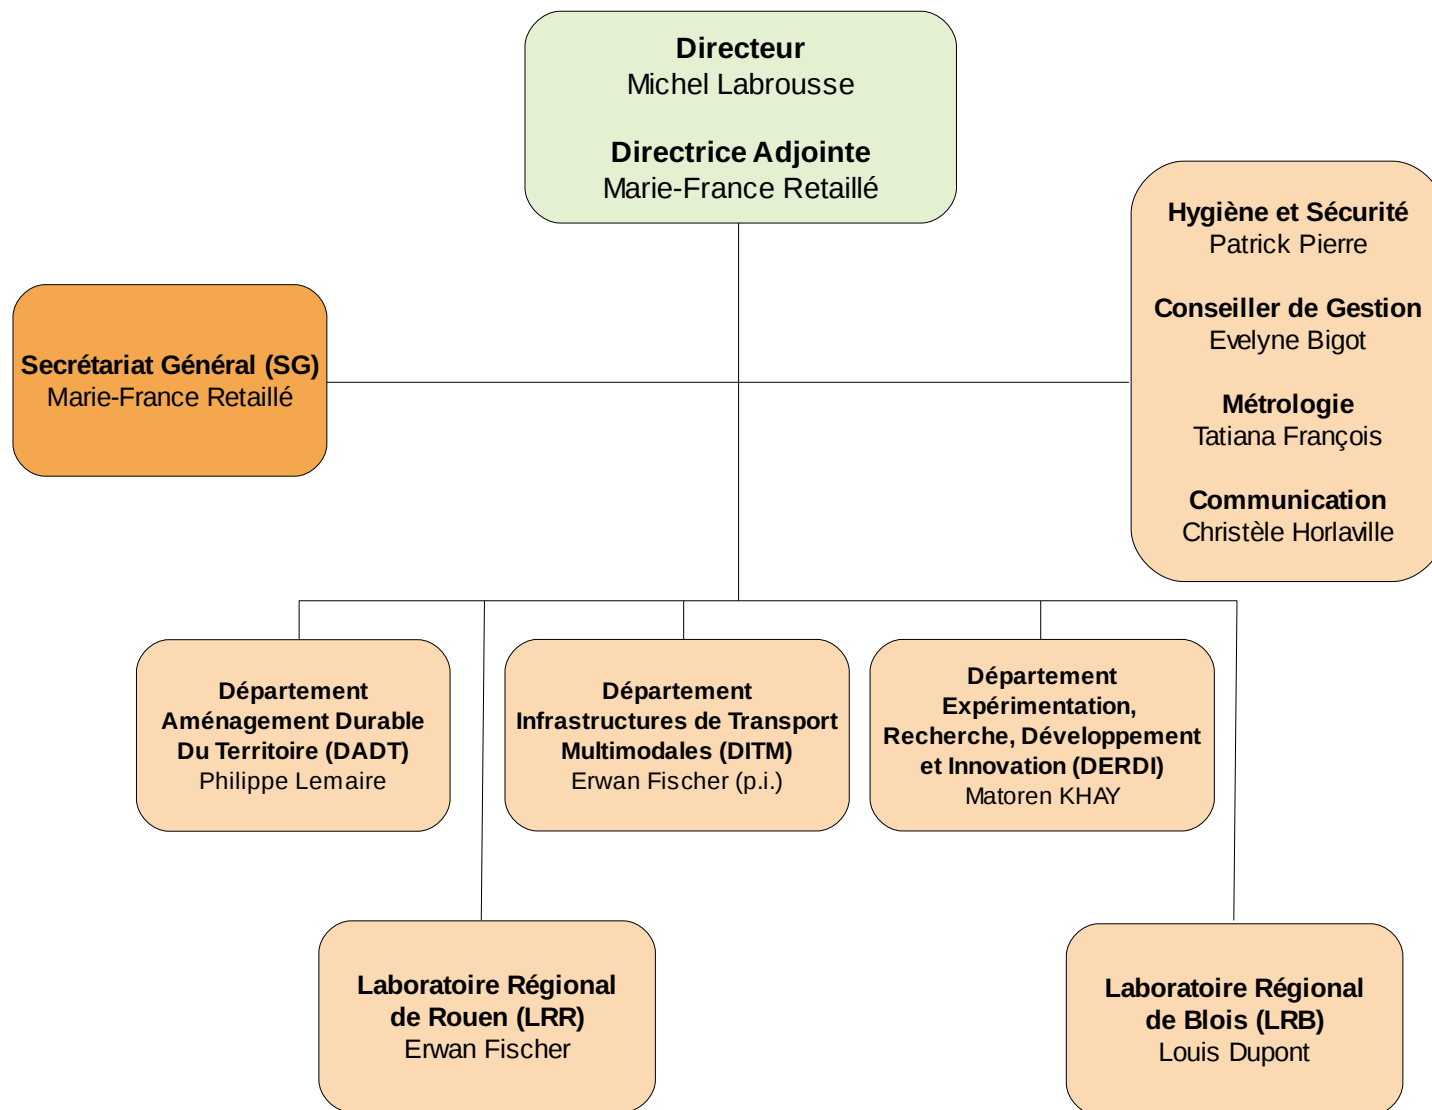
Directeur
Michel Labrousse

Directrice Adjointe
Marie-France Retaillé

Secrétariat Général (SG)
Marie-France Retaillé

Hygiène et Sécurité
Patrick Pierre

Conseiller de Gestion
Evelyne Bigot

Métrologie
Tatiana François

Communication
Christèle Horlaville

Département Aménagement Durable Du Territoire (DADT)
Philippe Lemaire

Département Infrastructures de Transport Multimodales (DITM)
Erwan Fischer (p.i.)

Département Expérimentation, Recherche, Développement et Innovation (DERDI)
Matoren KHAY

Laboratoire Régional de Rouen (LRR)
Erwan Fischer

Laboratoire Régional de Blois (LRB)
Louis Dupont